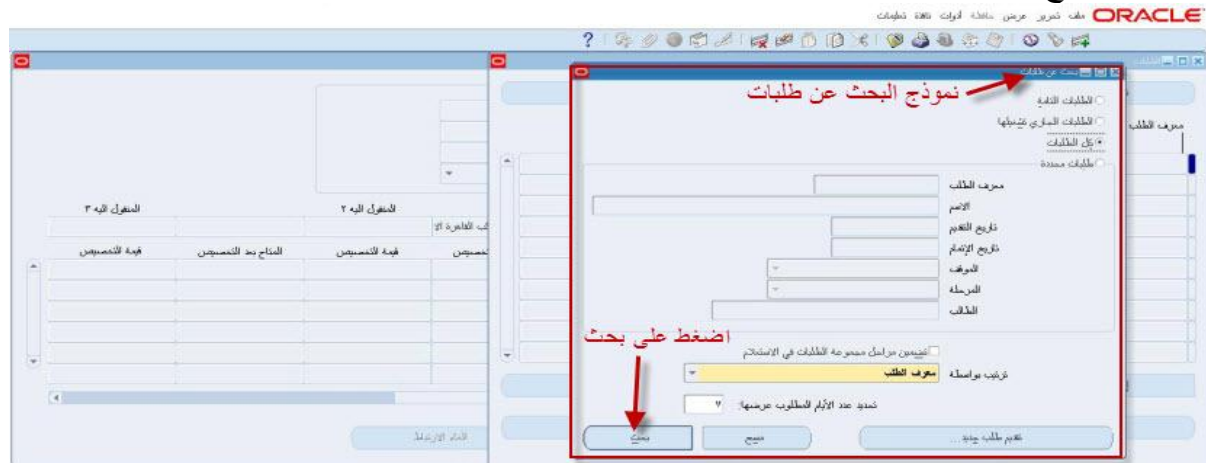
ORACLE ملف تحرير عرض نافذة أدوات تعليمات

بحث عن طلبات
نموذج البحث عن طلبات
الطلبات الذاتية
الطلبات الجاري تشغيلها
كل الطلبات
طلبات محددة
معرف الطلب
الاسم
تاريخ التقديم
تاريخ الإتمام
الموقف
المرحلة
الطالب
تضمين مراحل مجموعة الطلبات في الاستعلام
ترتيب بواسطة معرف الطلب
تحديد عدد الأيام المطلوب عرضها: ٧
اضغط على بحث
تقديم طلب جديد...
مسح
بحث

معرف الطلب

المنقول اليه ٣
المنقول اليه ٢
قيمة التخصيص
المتاح بعد التخصيص
قيمة التخصيص
تخصيص
القاهرة الا
الغاء الارتباط